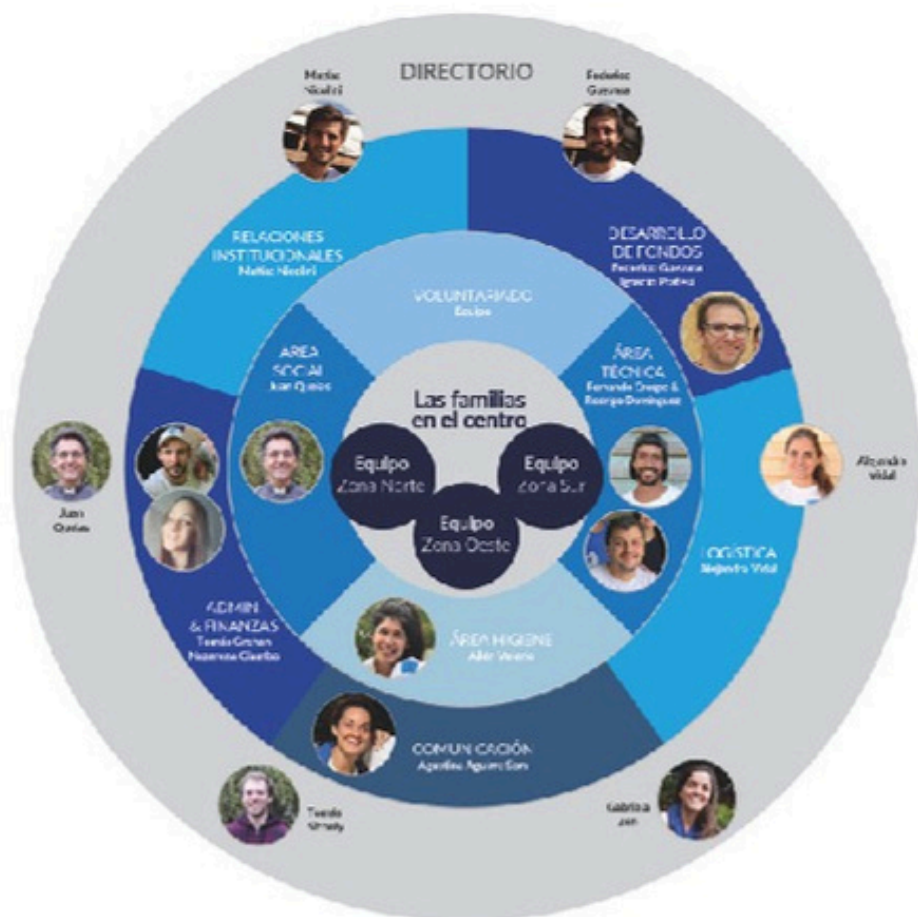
DIRECTORIO

Matías Nicolini

Federico Guzman

RELACIONES INSTITUCIONALES
Matías Nicolini

DESARROLLO DE FONDOS
Federico Guzman
Ignacio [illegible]

VOLUNTARIADO
Equipo

AREA SOCIAL
Juan Quiros

ÁREA TÉCNICA
Fernando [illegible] &
Rodrigo Dominguez

Las familias en el centro

Equipo Zona Norte

Equipo Zona Sur

Equipo Zona Oeste

Alejandra Vidal

Juan Quiros

LOGÍSTICA
Alejandra Vidal

ADMIN & FINANZAS
Tomás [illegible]
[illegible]

ÁREA HIGIENE
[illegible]

COMUNICACIÓN
Agustina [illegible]

Tomás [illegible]

Gabriela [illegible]